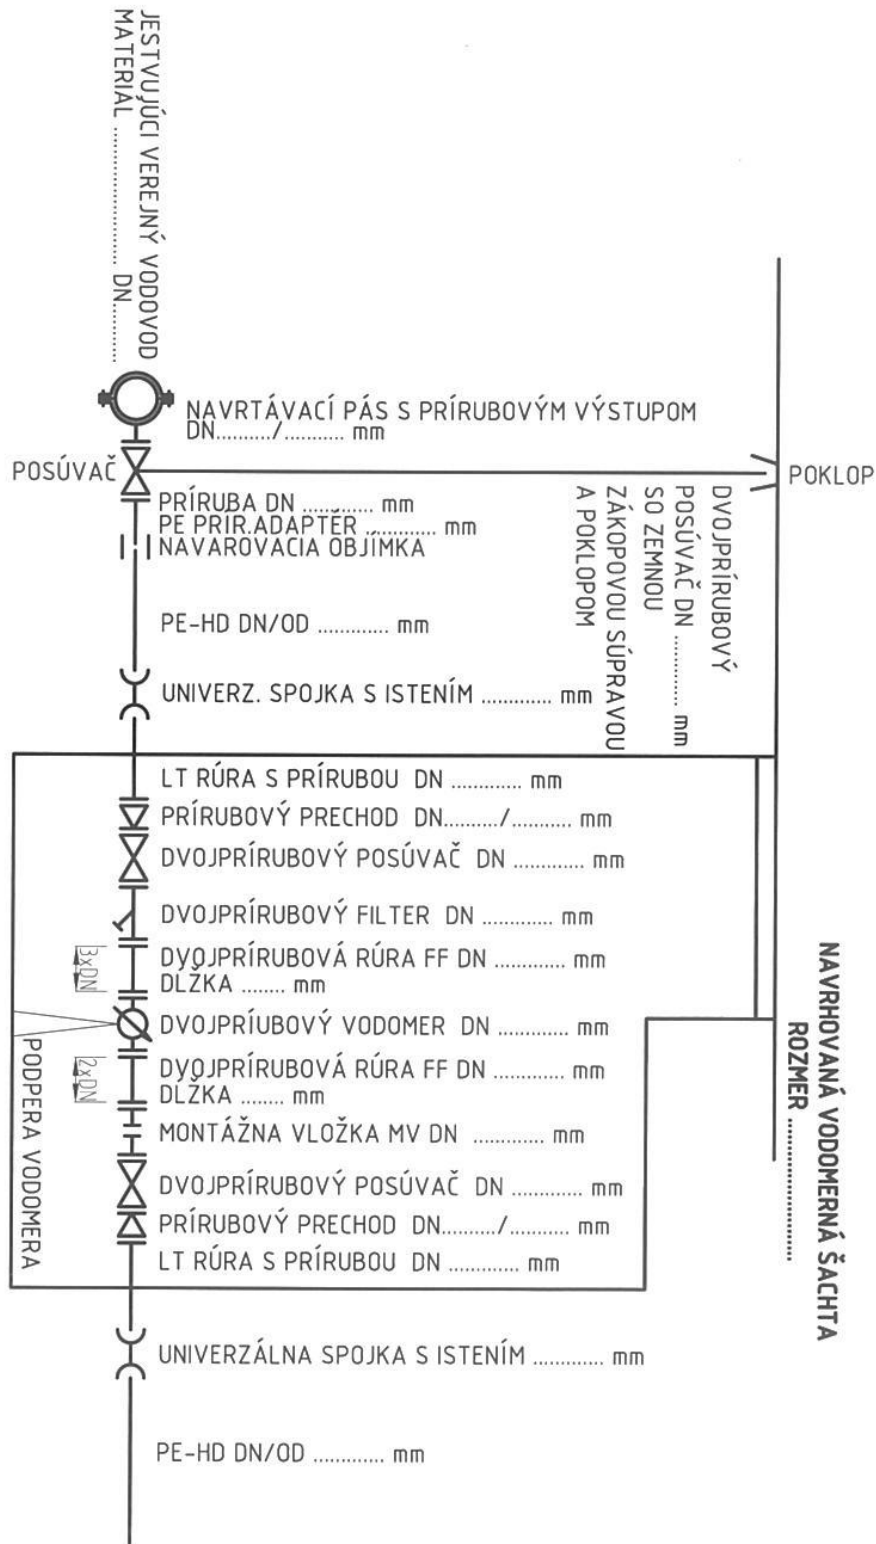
JESTVUJÚCI VEREJNÝ VODOVOD
MATERIÁL .................. DN.........

NAVRTÁVACÍ PÁS S PRÍRUBOVÝM VÝSTUPOM
DN........../........... mm

POSÚVAČ

POKLOP

PRÍRUBA DN ............ mm
PE PRIR.ADAPTER ............ mm
NAVAROVACIA OBJÍMKA

DVOJPRÍRUBOVÝ
POSÚVAČ DN ........... mm
SO ZEMNOU
ZÁKOPOVOU SÚPRAVOU
A POKLOPOM

PE-HD DN/OD ............ mm

UNIVERZ. SPOJKA S ISTENÍM ............ mm

LT RÚRA S PRÍRUBOU DN ............ mm
PRÍRUBOVÝ PRECHOD DN........../........... mm
DVOJPRÍRUBOVÝ POSÚVAČ DN ............ mm
DVOJPRÍRUBOVÝ FILTER DN ............ mm
3xDN
DVOJPRÍRUBOVÁ RÚRA FF DN ............ mm
DĹŽKA ........ mm
DVOJPRÍUBOVÝ VODOMER DN ............ mm
2xDN
DVOJPRÍRUBOVÁ RÚRA FF DN ............ mm
DĹŽKA ........ mm
MONTÁŽNA VLOŽKA MV DN ............ mm
DVOJPRÍRUBOVÝ POSÚVAČ DN ............ mm
PRÍRUBOVÝ PRECHOD DN........../........... mm
LT RÚRA S PRÍRUBOU DN ............ mm

PODPERA VODOMERA

NAVRHOVANÁ VODOMERNÁ ŠACHTA
ROZMER ....................

UNIVERZÁLNA SPOJKA S ISTENÍM ............ mm

PE-HD DN/OD ............ mm